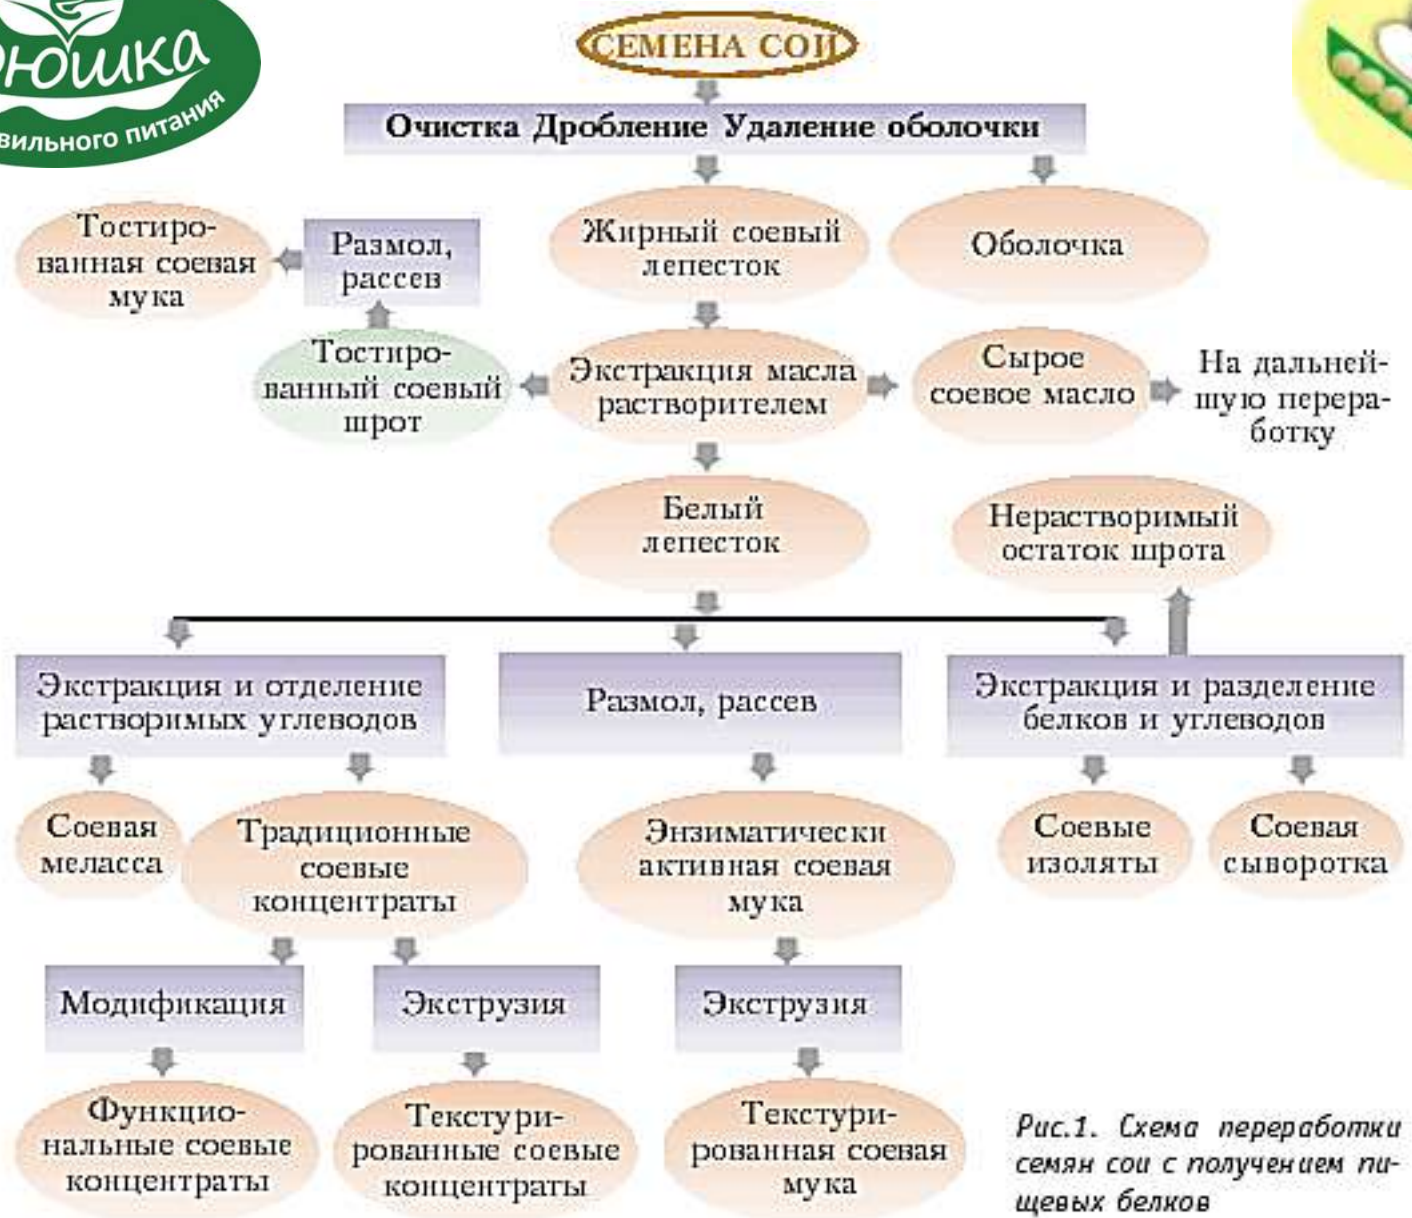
юшка
вильного питания

СЕМЕНА СОИ

Очистка Дробление Удаление оболочки

Тостированная соевая мука

Размол, рассев

Жирный соевый лепесток

Оболочка

Тостированный соевый шрот

Экстракция масла растворителем

Сырое соевое масло

На дальнейшую переработку

Белый лепесток

Нерастворимый остаток шрота

Экстракция и отделение растворимых углеводов

Размол, рассев

Экстракция и разделение белков и углеводов

Соевая меласса

Традиционные соевые концентраты

Энзиматически активная соевая мука

Соевые изоляты

Соевая сыворотка

Модификация

Экструзия

Экструзия

Функциональные соевые концентраты

Текстурированные соевые концентраты

Текстурированная соевая мука

Рис.1. Схема переработки семян сои с получением пищевых белков